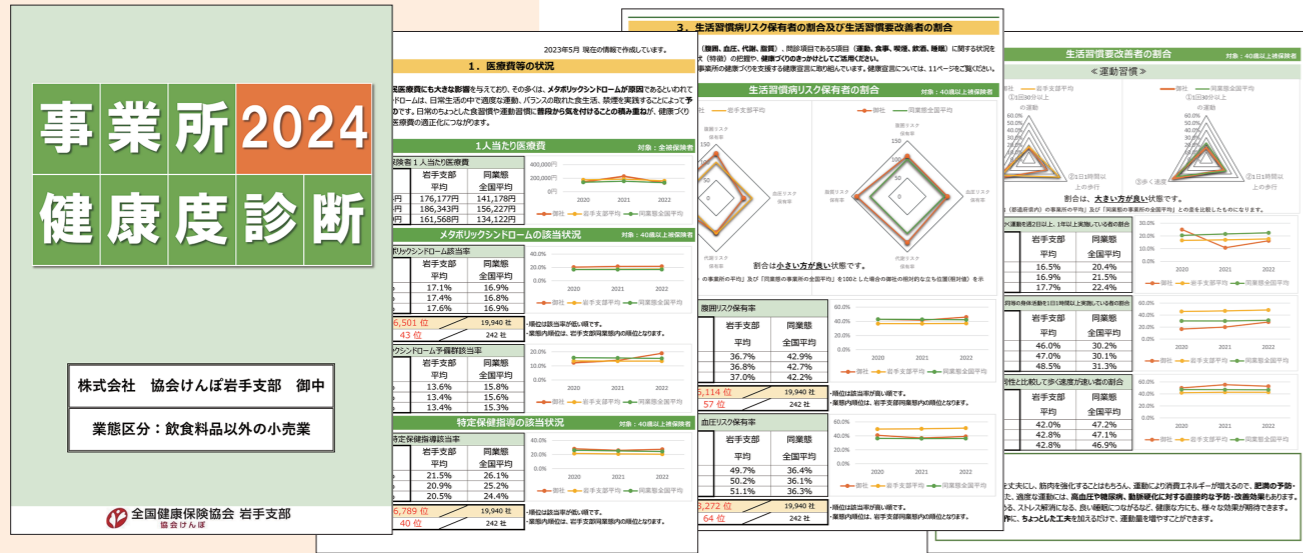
事業所 2024
健康度診断

株式会社　協会けんぽ岩手支部　御中

業態区分：飲食料品以外の小売業

全国健康保険協会 岩手支部
協会けんぽ

2023年5月 現在の情報で作成しています。

1．医療費等の状況

1人当たり医療費

| | 岩手支部平均 | 同業態全国平均 |
|---|---|---|
| 円 | 176,177円 | 141,178円 |
| 円 | 186,343円 | 156,227円 |
| 円 | 161,568円 | 134,122円 |

メタボリックシンドロームの該当状況

| | 岩手支部平均 | 同業態全国平均 |
|---|---|---|
| | 17.1% | 16.9% |
| | 17.4% | 16.8% |
| | 17.6% | 16.9% |

6,501 位 19,940 社
43 位 242 社

| | 岩手支部平均 | 同業態全国平均 |
|---|---|---|
| | 13.6% | 15.8% |
| | 13.4% | 15.6% |
| | 13.4% | 15.3% |

特定保健指導の該当状況

| | 岩手支部平均 | 同業態全国平均 |
|---|---|---|
| | 21.5% | 26.1% |
| | 20.9% | 25.2% |
| | 20.5% | 24.4% |

6,789 位 19,940 社
40 位 242 社

3．生活習慣病リスク保有者の割合及び生活習慣要改善者の割合

生活習慣病リスク保有者の割合

割合は小さい方が良い状態です。

腹囲リスク保有率

| 岩手支部平均 | 同業態全国平均 |
|---|---|
| 36.7% | 42.9% |
| 36.8% | 42.7% |
| 37.0% | 42.2% |

5,114 位 19,940 社
57 位 242 社

血圧リスク保有率

| 岩手支部平均 | 同業態全国平均 |
|---|---|
| 49.7% | 36.4% |
| 50.2% | 36.1% |
| 51.1% | 36.3% |

8,272 位 19,940 社
64 位 242 社

生活習慣要改善者の割合

＜運動習慣＞

割合は、大きい方が良い状態です。

| 岩手支部平均 | 同業態全国平均 |
|---|---|
| 16.5% | 20.4% |
| 16.9% | 21.5% |
| 17.7% | 22.4% |

| 岩手支部平均 | 同業態全国平均 |
|---|---|
| 46.0% | 30.2% |
| 47.0% | 30.1% |
| 48.5% | 31.3% |

| 岩手支部平均 | 同業態全国平均 |
|---|---|
| 42.0% | 47.2% |
| 42.8% | 47.1% |
| 42.8% | 46.9% |